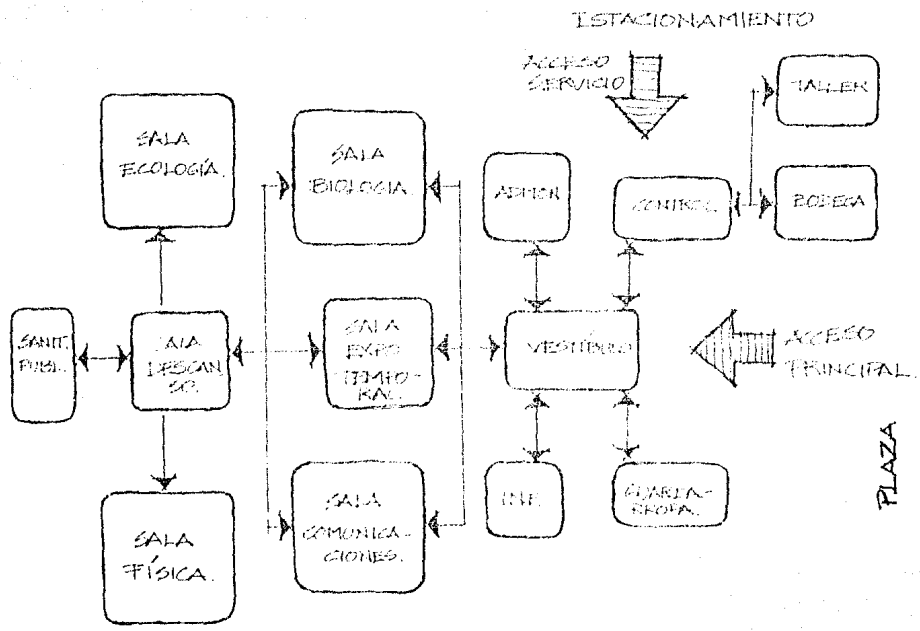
ESTACIONAMIENTO

ACCESO SERVICIO

TALLER

SALA ECOLOGÍA.

SALA BIOLOGIA.

ADMON

CONTROL

BODEGA

SANIT. PUBL.

SALA DESCANSO.

SALA EXPO TEMPORAL.

VESTIBULO

ACCESO PRINCIPAL.

PLAZA

SALA FÍSICA.

SALA COMUNICACIONES.

INF.

GUARDAROPA.